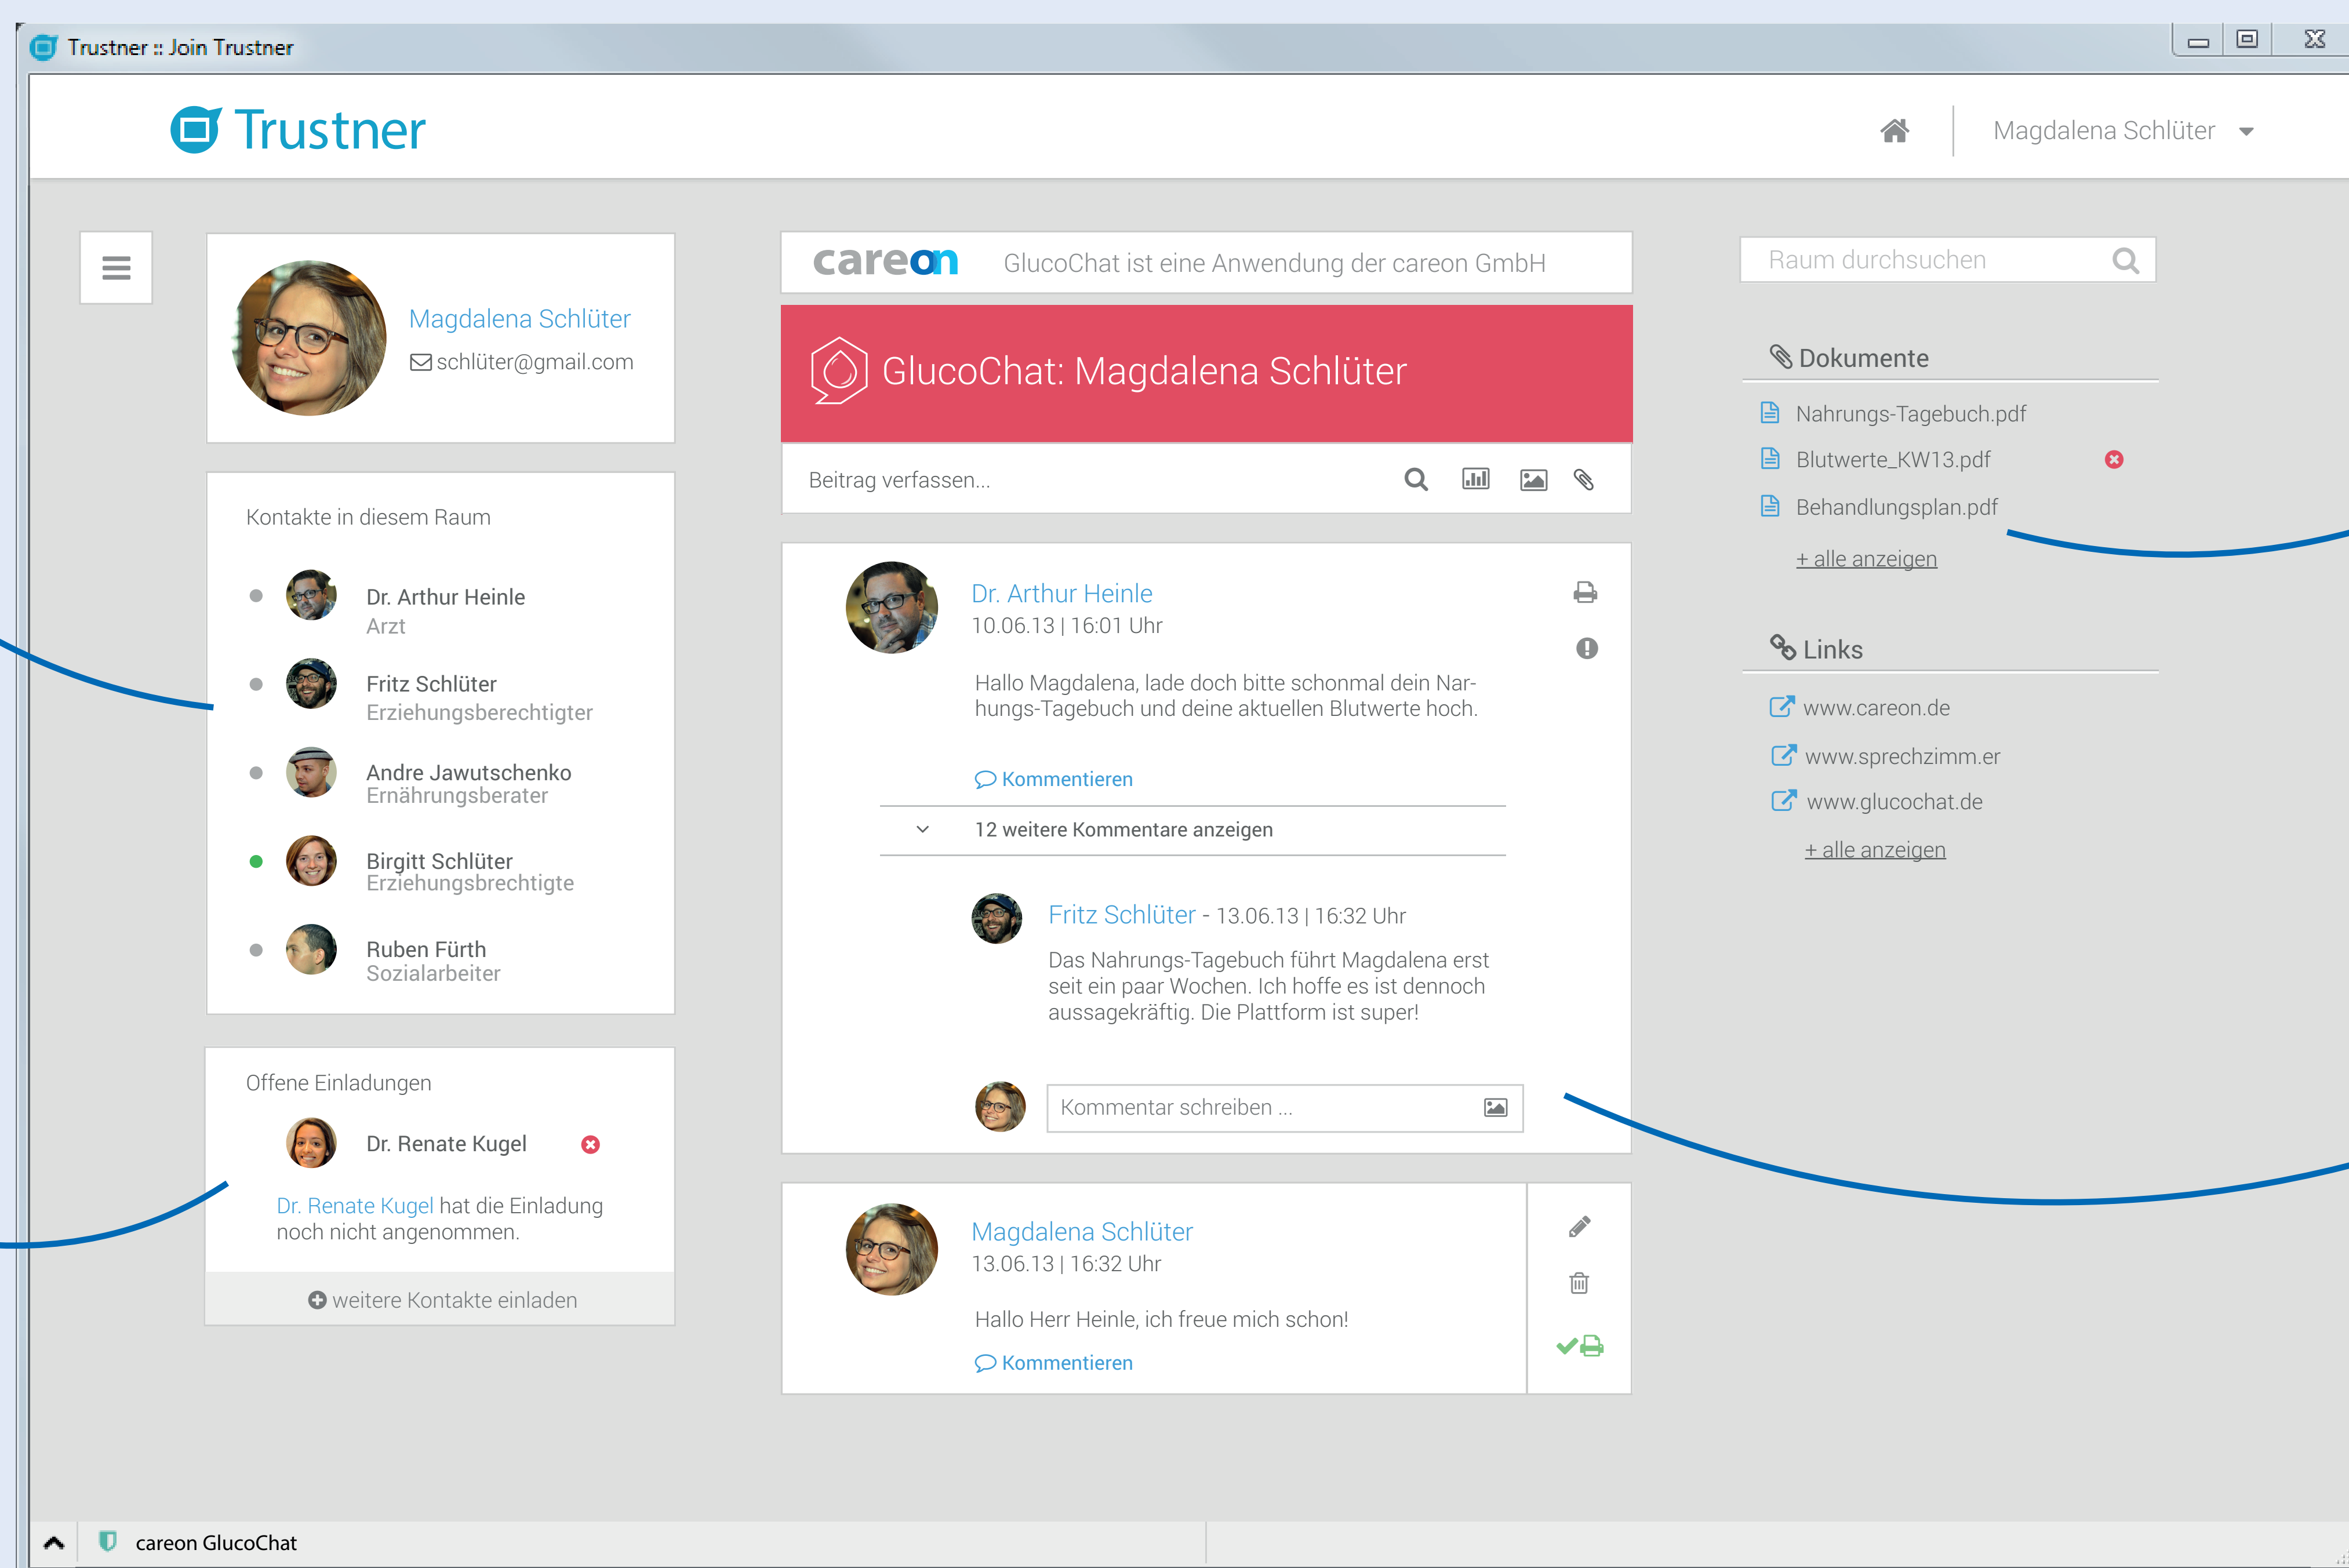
Trustner :: Join Trustner

Trustner

Magdalena Schlüter

Magdalena Schlüter
schlüter@gmail.com

Kontakte in diesem Raum

Dr. Arthur Heinle
Arzt

Fritz Schlüter
Erziehungsberechtigter

Andre Jawutschenko
Ernährungsberater

Birgitt Schlüter
Erziehungsbrechtigte

Ruben Fürth
Sozialarbeiter

Offene Einladungen

Dr. Renate Kugel

Dr. Renate Kugel hat die Einladung noch nicht angenommen.

weitere Kontakte einladen

careon GlucoChat ist eine Anwendung der careon GmbH

GlucoChat: Magdalena Schlüter

Beitrag verfassen...

Dr. Arthur Heinle
10.06.13 | 16:01 Uhr

Hallo Magdalena, lade doch bitte schonmal dein Nahrungs-Tagebuch und deine aktuellen Blutwerte hoch.

Kommentieren

12 weitere Kommentare anzeigen

Fritz Schlüter - 13.06.13 | 16:32 Uhr
Das Nahrungs-Tagebuch führt Magdalena erst seit ein paar Wochen. Ich hoffe es ist dennoch aussagekräftig. Die Plattform ist super!

Kommentar schreiben ...

Magdalena Schlüter
13.06.13 | 16:32 Uhr

Hallo Herr Heinle, ich freue mich schon!

Kommentieren

Raum durchsuchen

Dokumente
Nahrungs-Tagebuch.pdf
Blutwerte_KW13.pdf
Behandlungsplan.pdf
+ alle anzeigen

Links
www.careon.de
www.sprechzimm.er
www.glucochat.de
+ alle anzeigen

careon GlucoChat